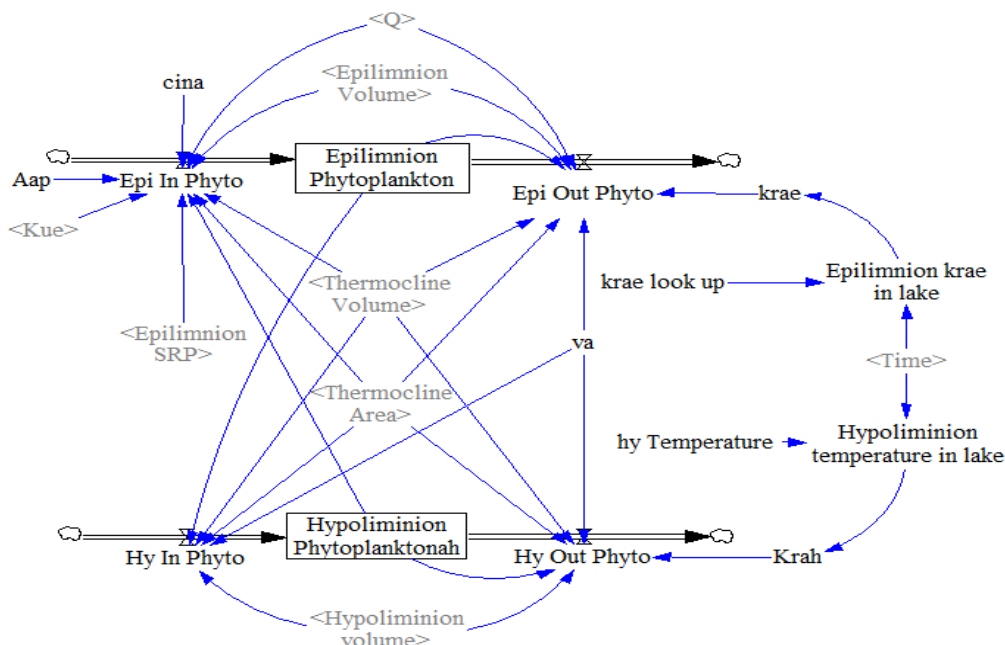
<Q>
cina
<Epilimnion Volume>
Aap
Epi In Phyto
Epilimnion Phytoplankton
Epi Out Phyto
krae
<Kue>
<Thermocline Volume>
krae look up
Epilimnion krae in lake
<Epilimnion SRP>
va
<Time>
<Thermocline Area>
hy Temperature
Hypoliminion temperature in lake
Hy In Phyto
Hypoliminion Phytoplanktonah
Hy Out Phyto
Krah
<Hypoliminion volume>